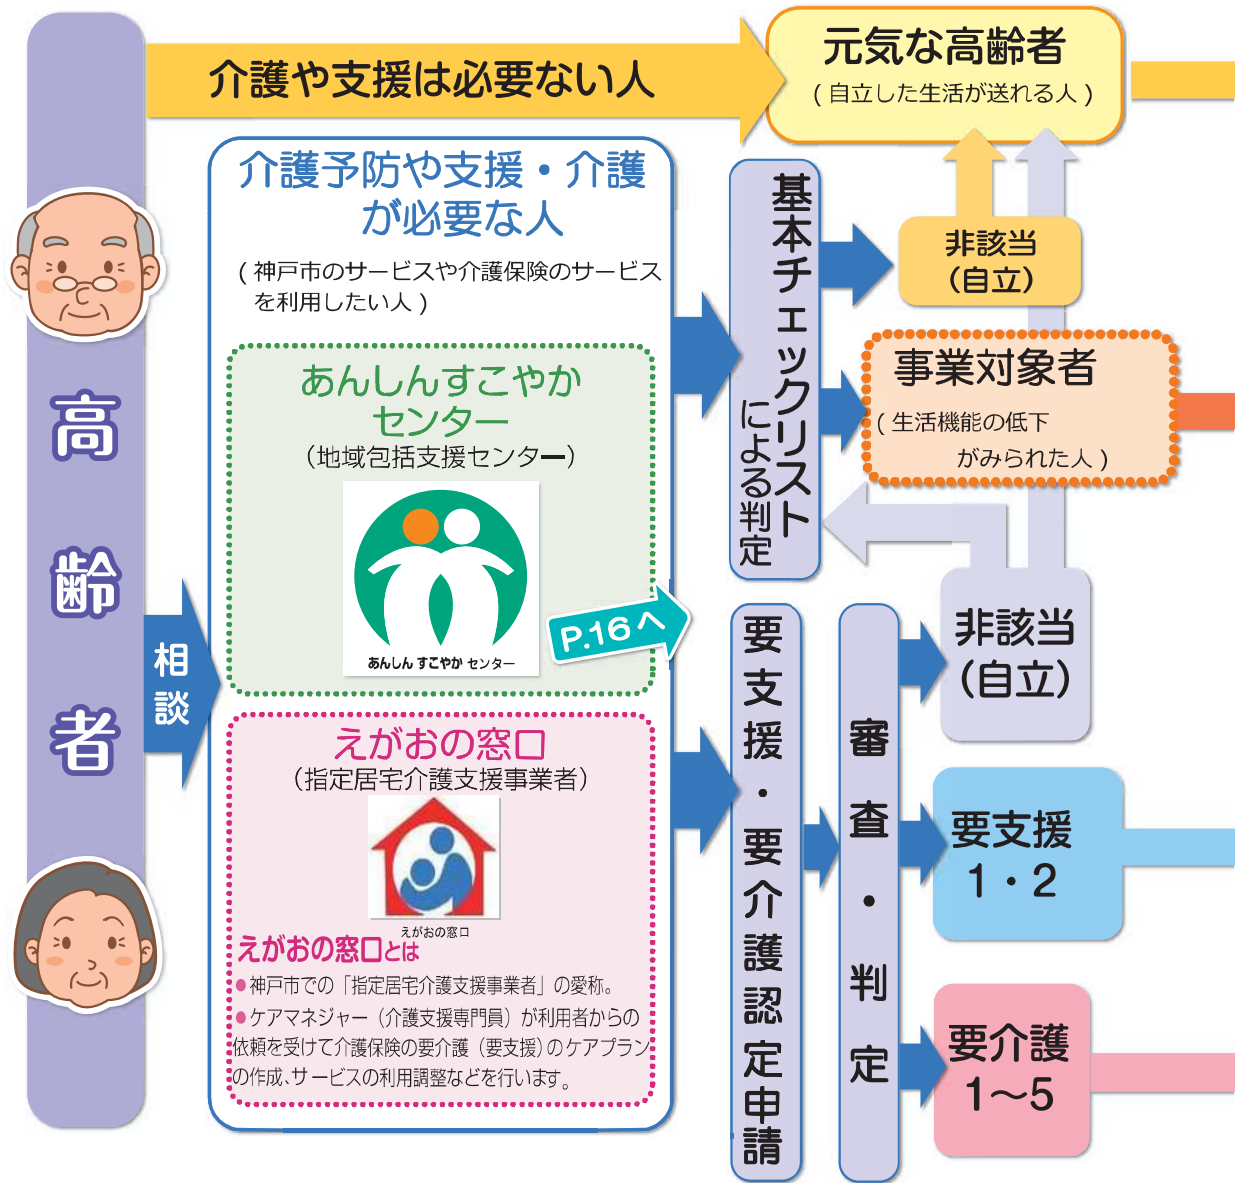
高齢者

相談

介護や支援は必要ない人

元気な高齢者
（自立した生活が送れる人）

介護予防や支援・介護が必要な人
（神戸市のサービスや介護保険のサービスを利用したい人）

あんしんすこやかセンター
（地域包括支援センター）
あんしん すこやか センター

P.16へ

えがおの窓口
（指定居宅介護支援事業者）
えがおの窓口

えがおの窓口とは
●神戸市での「指定居宅介護支援事業者」の愛称。
●ケアマネジャー（介護支援専門員）が利用者からの依頼を受けて介護保険の要介護（要支援）のケアプランの作成、サービスの利用調整などを行います。

基本チェックリストによる判定

非該当（自立）

事業対象者
（生活機能の低下がみられた人）

要支援・要介護認定申請

審査・判定

非該当（自立）

要支援 1・2

要介護 1～5